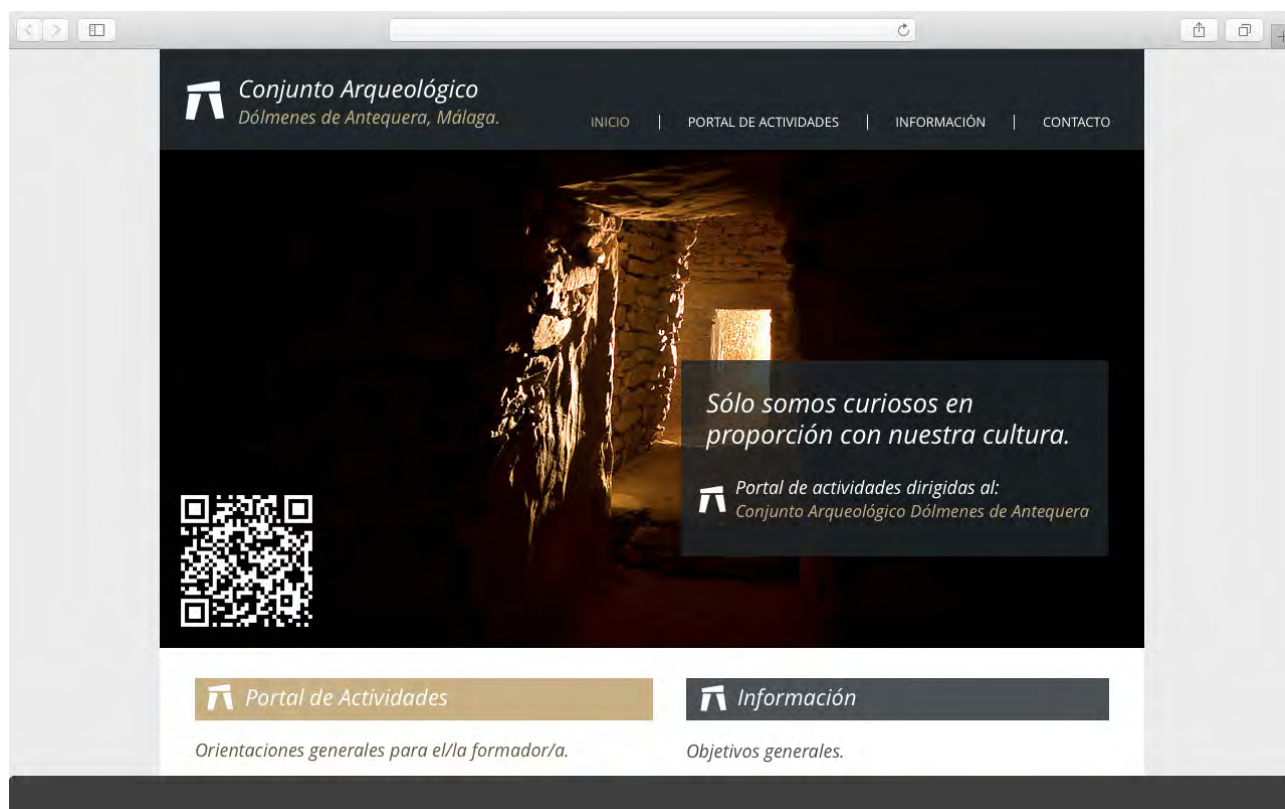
Conjunto Arqueológico
Dólmenes de Antequera, Málaga.

INICIO | PORTAL DE ACTIVIDADES | INFORMACIÓN | CONTACTO

Sólo somos curiosos en proporción con nuestra cultura.

Portal de actividades dirigidas al:
Conjunto Arqueológico Dólmenes de Antequera

Portal de Actividades

Orientaciones generales para el/la formador/a.

Información

Objetivos generales.